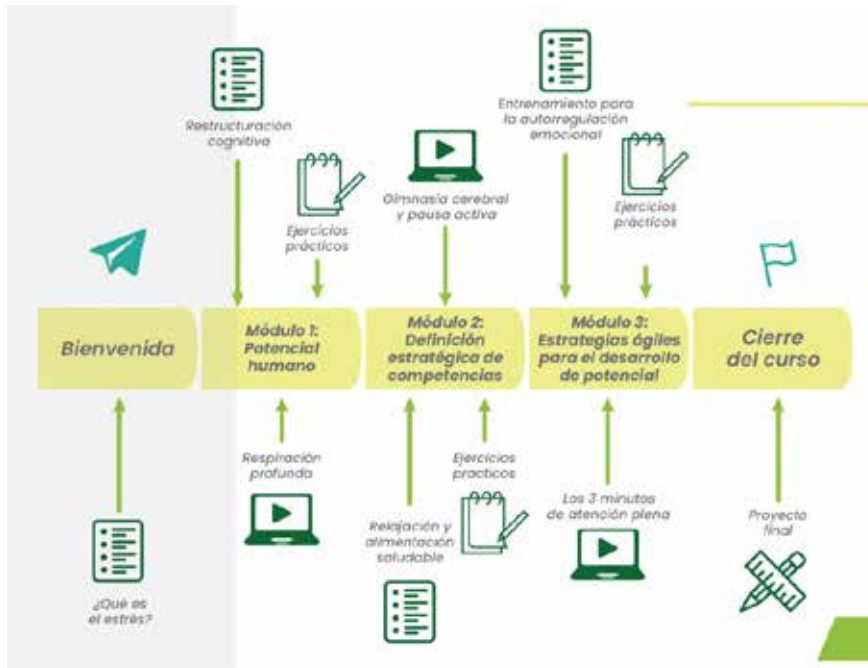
Restructuración cognitiva

Ejercicios prácticos

Gimnasia cerebral y pausa activa

Entrenamiento para la autorregulación emocional

Ejercicios prácticos

Bienvenida

Módulo 1: Potencial humano

Módulo 2: Definición estratégica de competencias

Módulo 3: Estrategias ágiles para el desarrollo de potencial

Cierre del curso

Respiración profunda

Ejercicios practicos

Relajación y alimentación saludable

Los 3 minutos de atención plena

Proyecto final

¿Qué es el estrés?